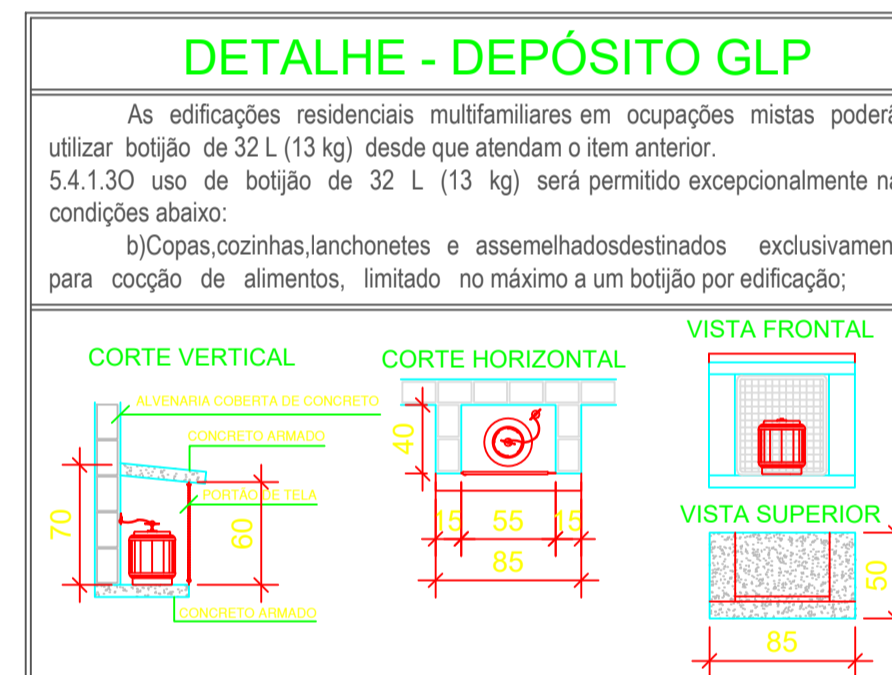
DETALHE - DEPÓSITO GLP

As edificações residenciais multifamiliares em ocupações mistas poderã utilizar botijão de 32 L (13 kg) desde que atendam o item anterior.
5.4.1.3O uso de botijão de 32 L (13 kg) será permitido excepcionalmente na condições abaixo:
b)Copas,cozinhas,lanchonetes e assemelhadosdestinados exclusivamen para cocção de alimentos, limitado no máximo a um botijão por edificação;

CORTE VERTICAL
ALVENARIA COBERTA DE CONCRETO
CONCRETO ARMADO
PORTÃO DE TELA
70
60
CONCRETO ARMADO

CORTE HORIZONTAL
40
15
55
15
85

VISTA FRONTAL

VISTA SUPERIOR
50
85